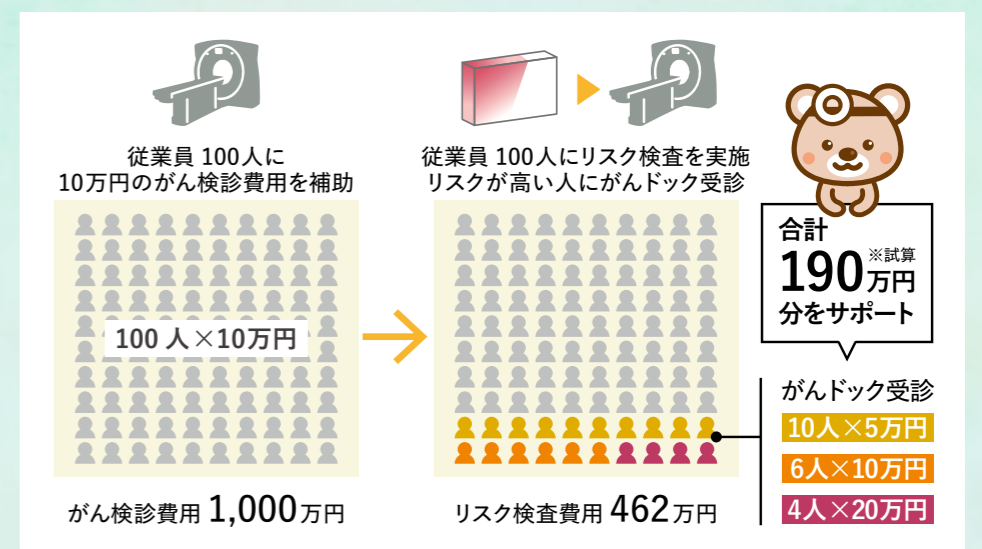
従業員 100人に
10万円のがん検診費用を補助

100 人 ×10万円

がん検診費用 1,000万円

従業員 100人にリスク検査を実施
リスクが高い人にがんドック受診

リスク検査費用 462万円

合計
※試算
190万円
分をサポート

がんドック受診
10人 ×5万円
6人 ×10万円
4人 ×20万円